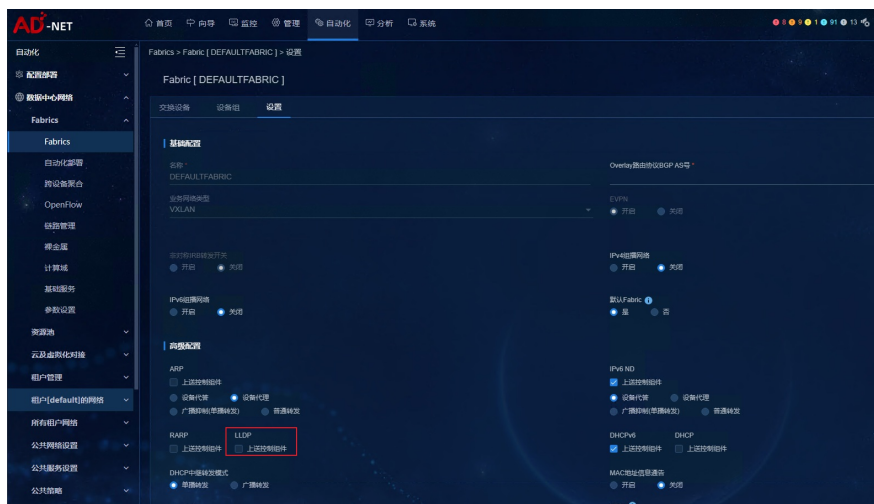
AD-NET

首页 向导 监控 管理 自动化 分析 系统

8 0 1 91 13

自动化

配置部署

数据中心网络

Fabrics

Fabrics

自动化部署

跨设备聚合

OpenFlow

链路管理

押金库

计算域

基础服务

参数设置

资源池

云及虚拟化对接

租户管理

租户[default]的网络

所有租户网络

公共网络设置

公共服务设置

公共策略

Fabrics > Fabric [ DEFAULTFABRIC ] > 设置

Fabric [ DEFAULTFABRIC ]

交换设备 设备组 设置

基础配置

名称 *
DEFAULTFABRIC

Overlay路由协议BGP AS号 *

业务网络类型
VXLAN

EVPN
开启 关闭

非对称IRB转发开关
开启 关闭

IPv4组播网络
开启 关闭

IPv6组播网络
开启 关闭

默认Fabric
是 否

高级配置

ARP
上送控制组件
设备代答 设备代理
广播抑制(单播转发) 普通转发

IPv6 ND
上送控制组件
设备代答 设备代理
广播抑制(单播转发) 普通转发

RARP
上送控制组件

LLDP
上送控制组件

DHCPv6
上送控制组件

DHCP
上送控制组件

DHCP中继转发模式
单播转发 广播转发

MAC地址信息通告
开启 关闭